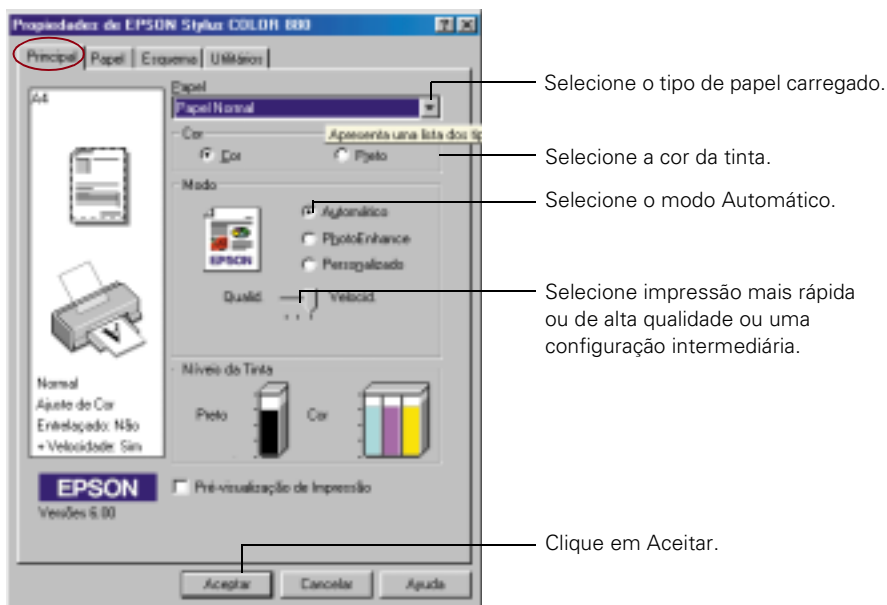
Propiedades de EPSON Stylus COLOR 800

Principal | Papel | Esquema | Utilitários

A4

Papel
Papel Normal

Apresenta uma lista dos tip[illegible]

Cor
Cor
Preto

Modo
Automático
PhotoEnhance
Personalizado

EPSON

Qualid.
Velocid.

Normal
Ajuste de Cor
Entrelaçado: Não
+ Velocidade: Sim

Nível da Tinta
Preto
Cor

EPSON
Versões 6.00

Pré-visualização de Impressão

Aceptar | Cancelar | Ayuda

Selecione o tipo de papel carregado.

Selecione a cor da tinta.

Selecione o modo Automático.

Selecione impressão mais rápida ou de alta qualidade ou uma configuração intermediária.

Clique em Aceitar.